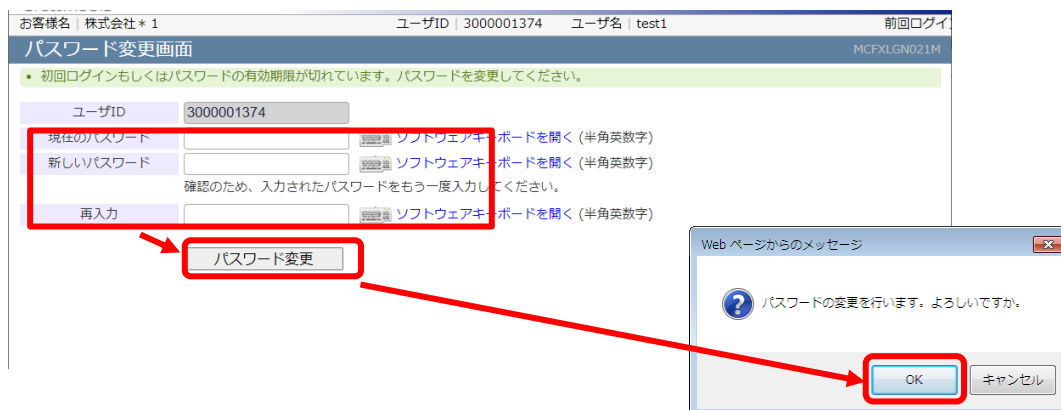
お客様名 | 株式会社＊1　ユーザID | 3000001374　ユーザ名 | test1　前回ログイ

パスワード変更画面　MCFXLGN021M

• 初回ログインもしくはパスワードの有効期限が切れています。パスワードを変更してください。

ユーザID　3000001374

現在のパスワード　ソフトウェアキーボードを開く (半角英数字)

新しいパスワード　ソフトウェアキーボードを開く (半角英数字)

確認のため、入力されたパスワードをもう一度入力してください。

再入力　ソフトウェアキーボードを開く (半角英数字)

パスワード変更

Web ページからのメッセージ

パスワードの変更を行います。よろしいですか。

OK　キャンセル